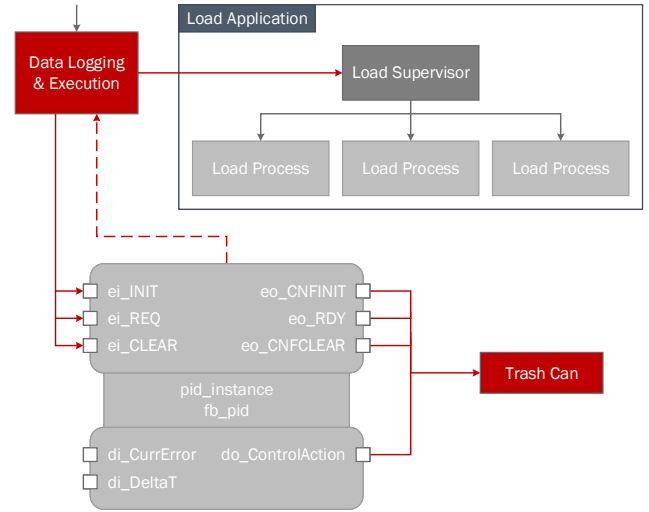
Data Logging & Execution

Load Application

Load Supervisor

Load Process

Load Process

Load Process

ei_INIT
ei_REQ
ei_CLEAR

eo_CNFINIT
eo_RDY
eo_CNFCLEAR

pid_instance
fb_pid

di_CurrError
di_DeltaT

do_ControlAction

Trash Can